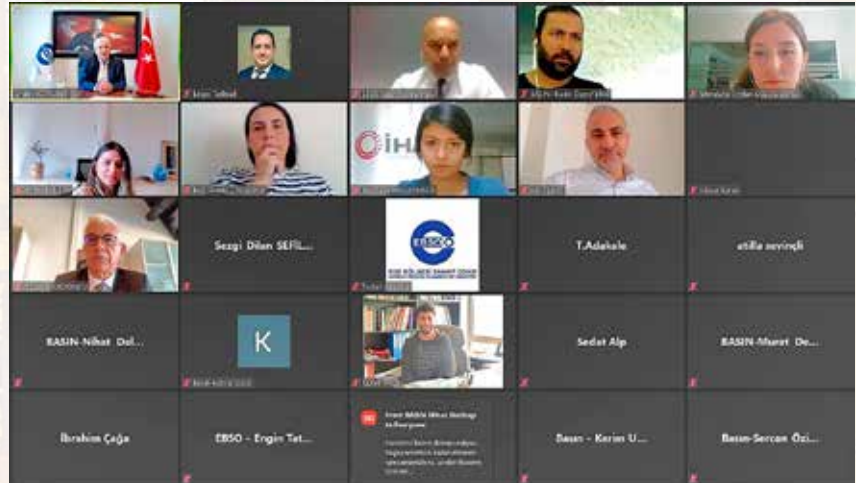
İrfan Tellioğlu

İHA

Sezgi Dilan SEFİL...

EBSO
EGE BÖLGESİ SANAYİ ODASI

T.Adakale

atilla sevinçli

BASIN-Nihat Del...

K

Sedat Alp

BASIN-Murat De...

İbrahim Çağa

EBSO - Engin Tat...

Basın - Kerim U...

Basın-Sercan Özi...